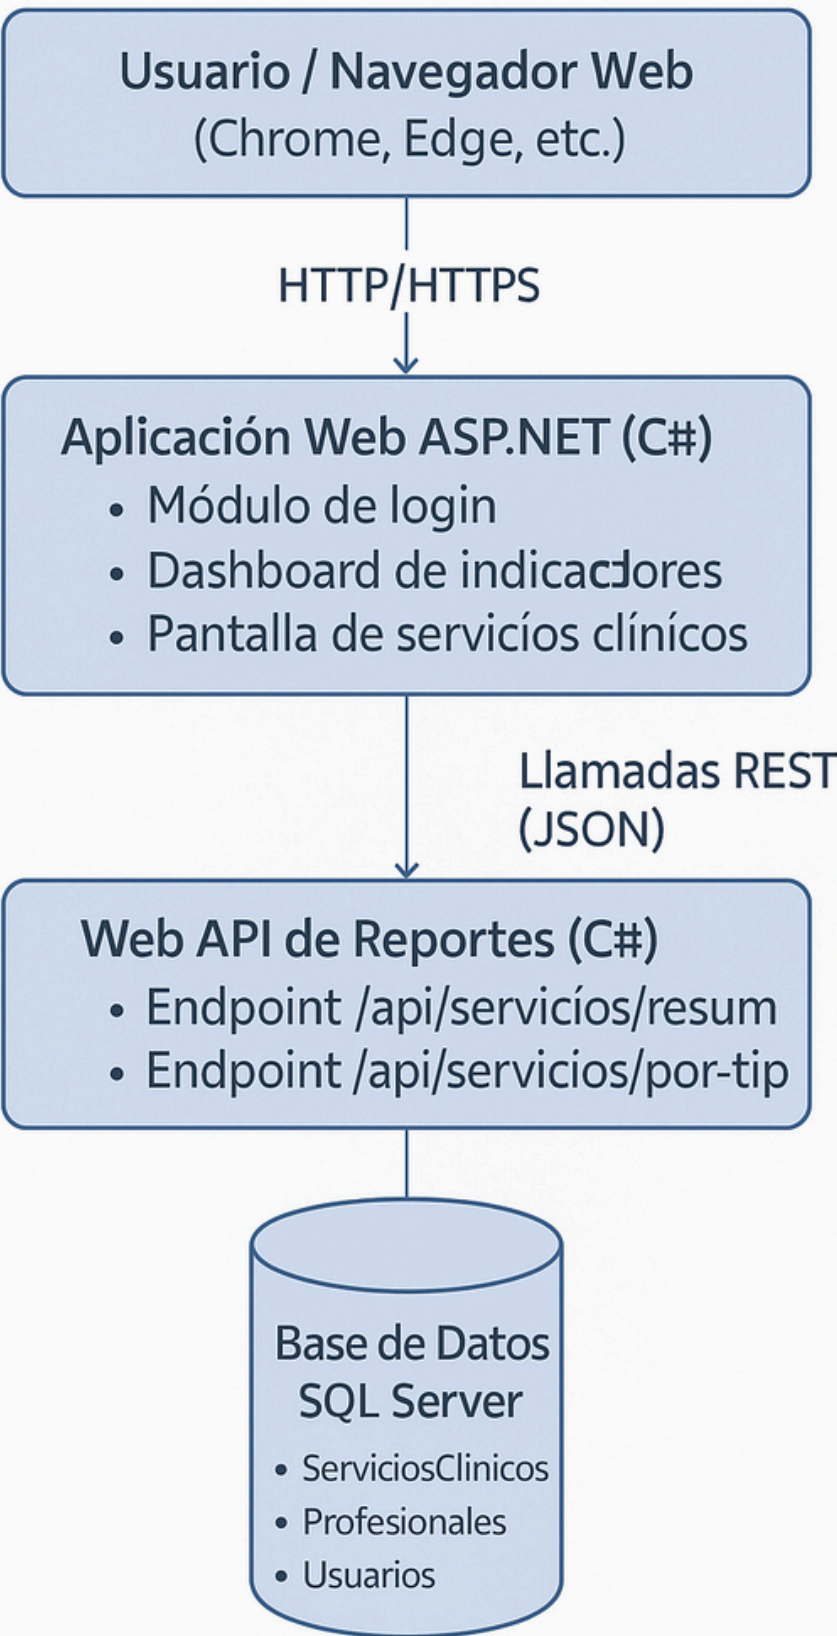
Usuario / Navegador Web
(Chrome, Edge, etc.)

HTTP/HTTPS

Aplicación Web ASP.NET (C#)
• Módulo de login
• Dashboard de indicadores
• Pantalla de servicíos clínicos

Llamadas REST
(JSON)

Web API de Reportes (C#)
• Endpoint /api/servicíos/resum
• Endpoint /api/servicios/por-tip

Base de Datos
SQL Server
• ServiciosClinicos
• Profesionales
• Usuarios